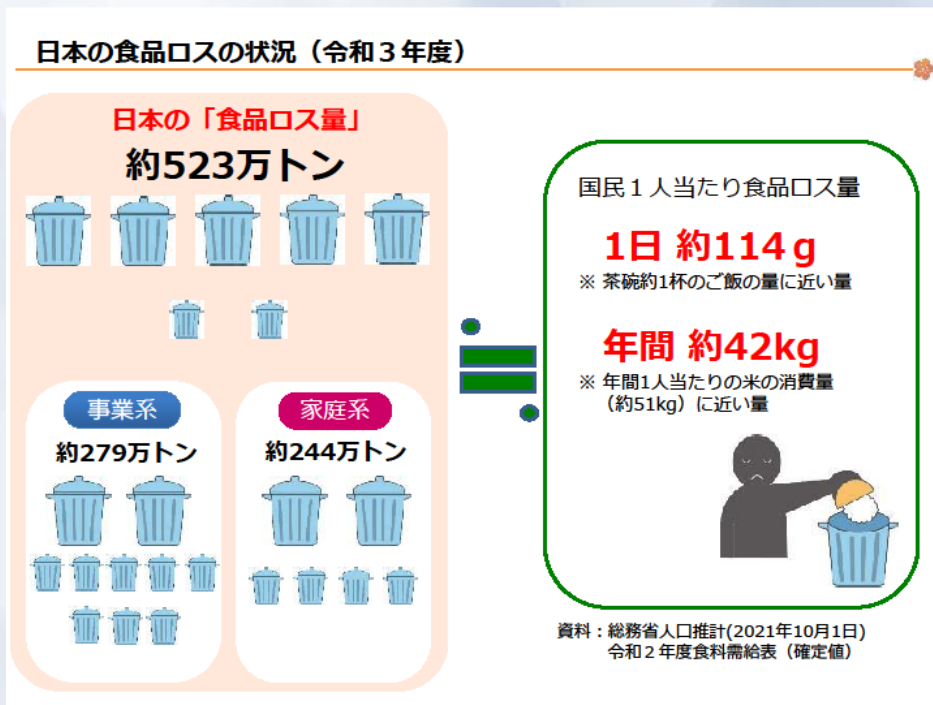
日本の食品ロスの状況（令和３年度）

日本の「食品ロス量」
約523万トン

事業系
約279万トン

家庭系
約244万トン

国民１人当たり食品ロス量

1日 約114ｇ
※ 茶碗約1杯のご飯の量に近い量

年間 約42kg
※ 年間1人当たりの米の消費量（約51kg）に近い量

資料：総務省人口推計(2021年10月1日)
令和２年度食料需給表（確定値）